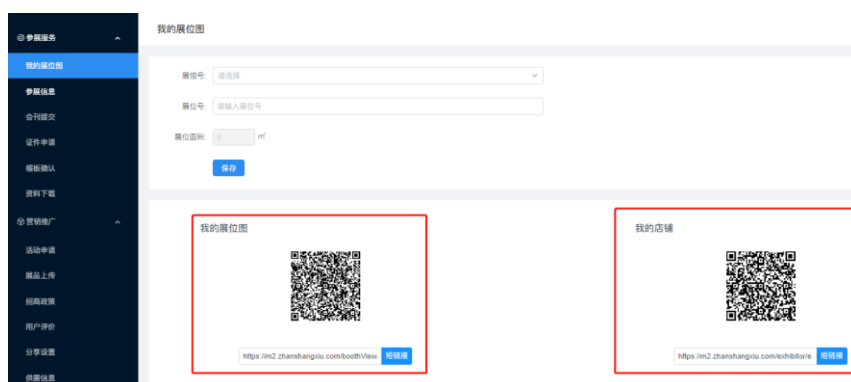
参展服务
我的展位图
参展信息
会刊提交
证件申请
楣板确认
资料下载
营销推广
活动申请
展品上传
招商政策
用户评价
分享设置
供需信息

我的展位图

展馆号: 请选择
展位号: 请输入展位号
展位面积: 0 m²
保存

我的展位图
https://m2.zhanshangxiu.com/boothView
短链接

我的店铺
https://m2.zhanshangxiu.com/exhibitor/e
短链接